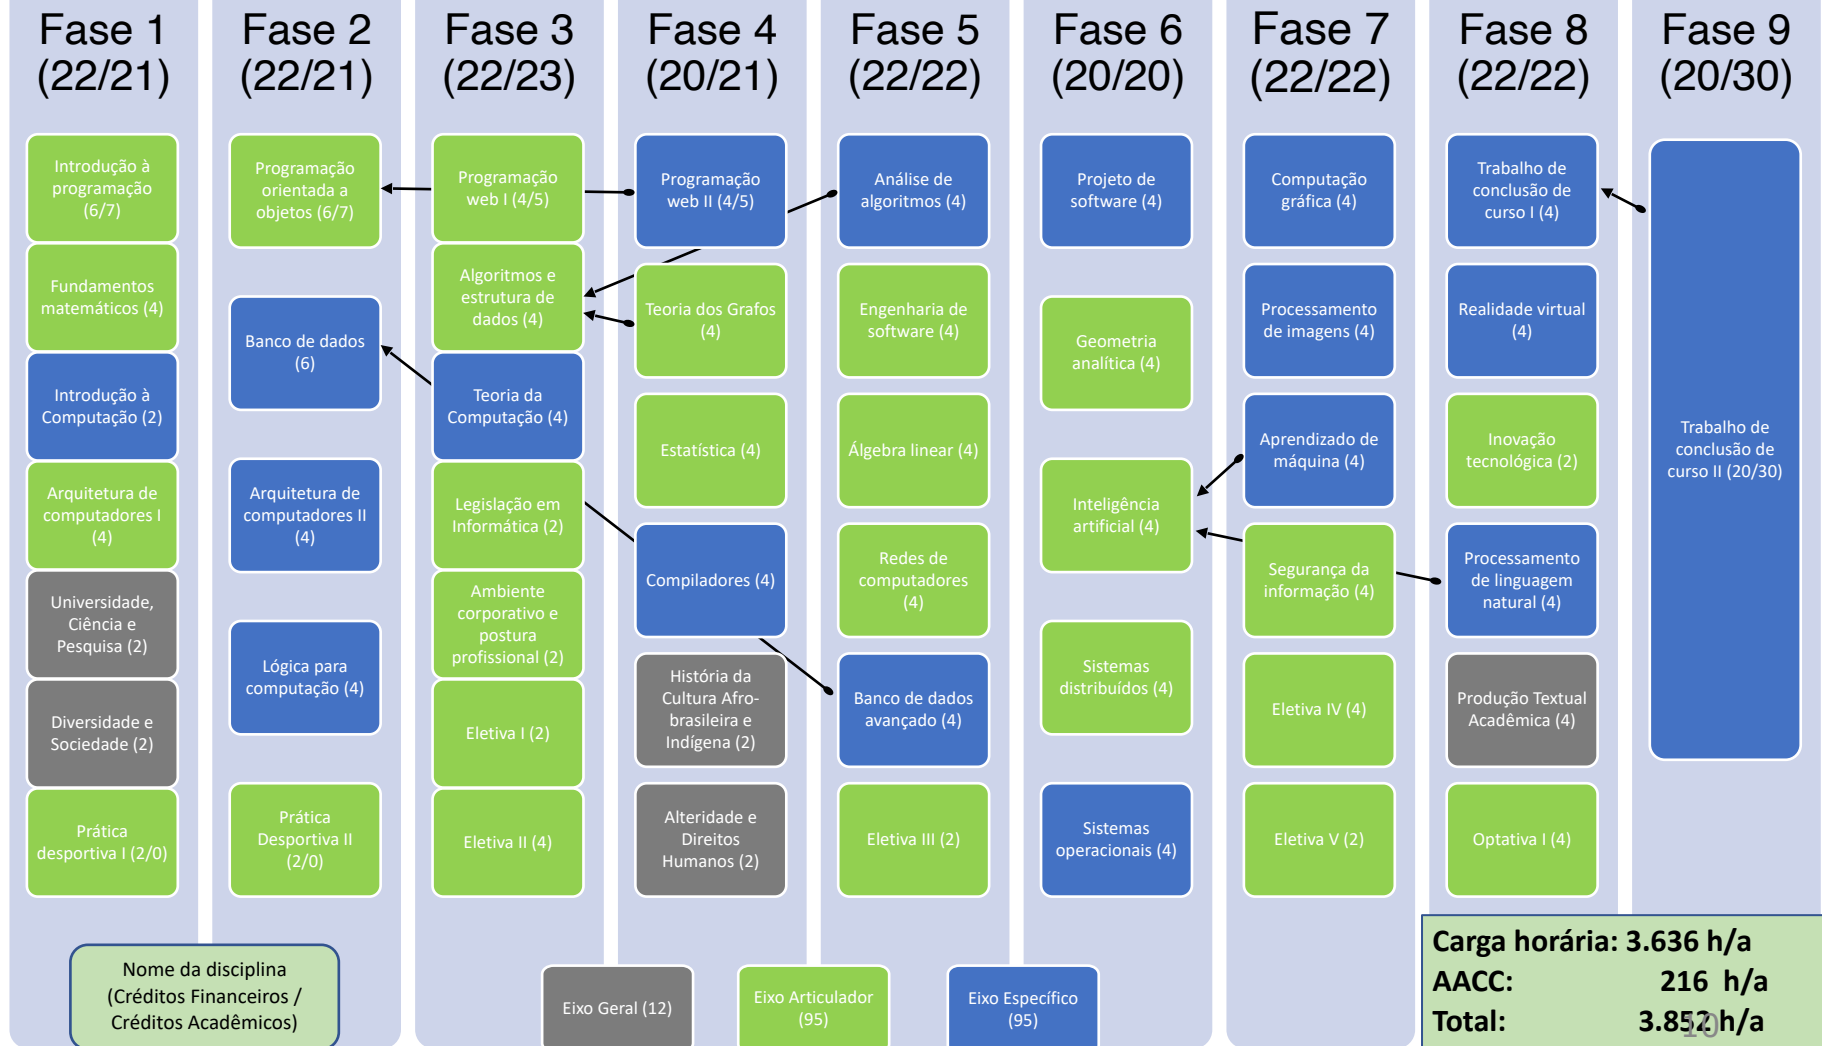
Fase 1 (22/21)

Introdução à programação (6/7)

Fundamentos matemáticos (4)

Introdução à Computação (2)

Arquitetura de computadores I (4)

Universidade, Ciência e Pesquisa (2)

Diversidade e Sociedade (2)

Prática desportiva I (2/0)

Fase 2 (22/21)

Programação orientada a objetos (6/7)

Banco de dados (6)

Arquitetura de computadores II (4)

Lógica para computação (4)

Prática Desportiva II (2/0)

Fase 3 (22/23)

Programação web I (4/5)

Algoritmos e estrutura de dados (4)

Teoria da Computação (4)

Legislação em Informática (2)

Ambiente corporativo e postura profissional (2)

Eletiva I (2)

Eletiva II (4)

Fase 4 (20/21)

Programação web II (4/5)

Teoria dos Grafos (4)

Estatística (4)

Compiladores (4)

História da Cultura Afro-brasileira e Indígena (2)

Alteridade e Direitos Humanos (2)

Fase 5 (22/22)

Análise de algoritmos (4)

Engenharia de software (4)

Álgebra linear (4)

Redes de computadores (4)

Banco de dados avançado (4)

Eletiva III (2)

Fase 6 (20/20)

Projeto de software (4)

Geometria analítica (4)

Inteligência artificial (4)

Sistemas distribuídos (4)

Sistemas operacionais (4)

Fase 7 (22/22)

Computação gráfica (4)

Processamento de imagens (4)

Aprendizado de máquina (4)

Segurança da informação (4)

Eletiva IV (4)

Eletiva V (2)

Fase 8 (22/22)

Trabalho de conclusão de curso I (4)

Realidade virtual (4)

Inovação tecnológica (2)

Processamento de linguagem natural (4)

Produção Textual Acadêmica (4)

Optativa I (4)

Fase 9 (20/30)

Trabalho de conclusão de curso II (20/30)

Nome da disciplina (Créditos Financeiros / Créditos Acadêmicos)

Eixo Geral (12)

Eixo Articulador (95)

Eixo Específico (95)

Carga horária: 3.636 h/a
AACC: 216 h/a
Total: 3.852 h/a

10